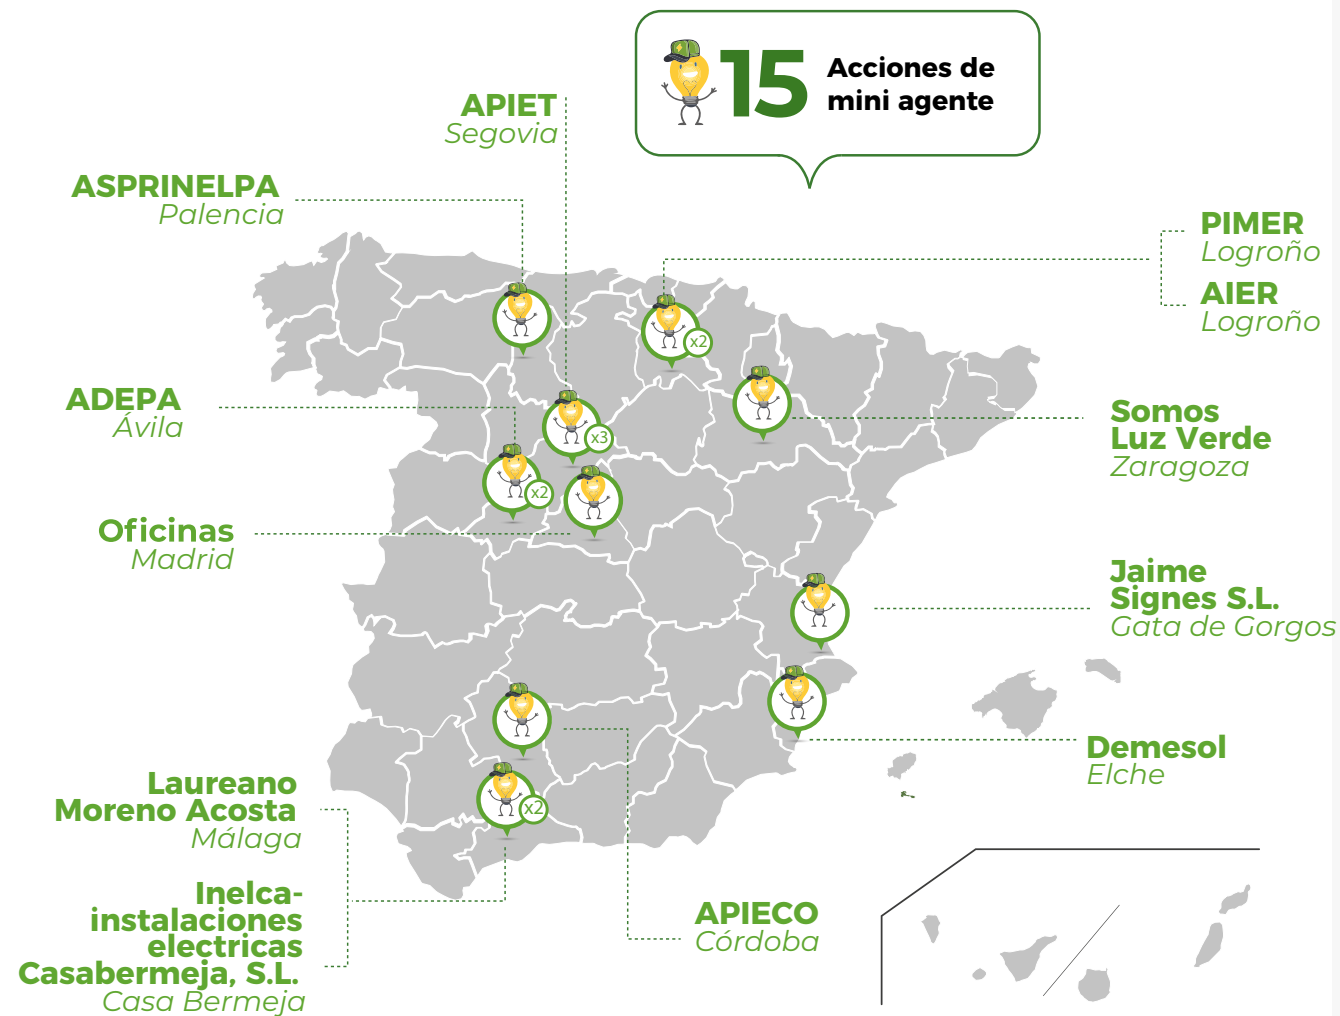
15 Acciones de mini agente

APIET
Segovia

ASPRINELPA
Palencia

PIMER
Logroño

AIER
Logroño

ADEPA
Ávila

Somos Luz Verde
Zaragoza

Oficinas
Madrid

Jaime Signes S.L.
Gata de Gorgos

Demesol
Elche

Laureano Moreno Acosta
Málaga

Inelca-instalaciones electricas Casabermeja, S.L.
Casa Bermeja

APIECO
Córdoba

x2
x3
x2
x2